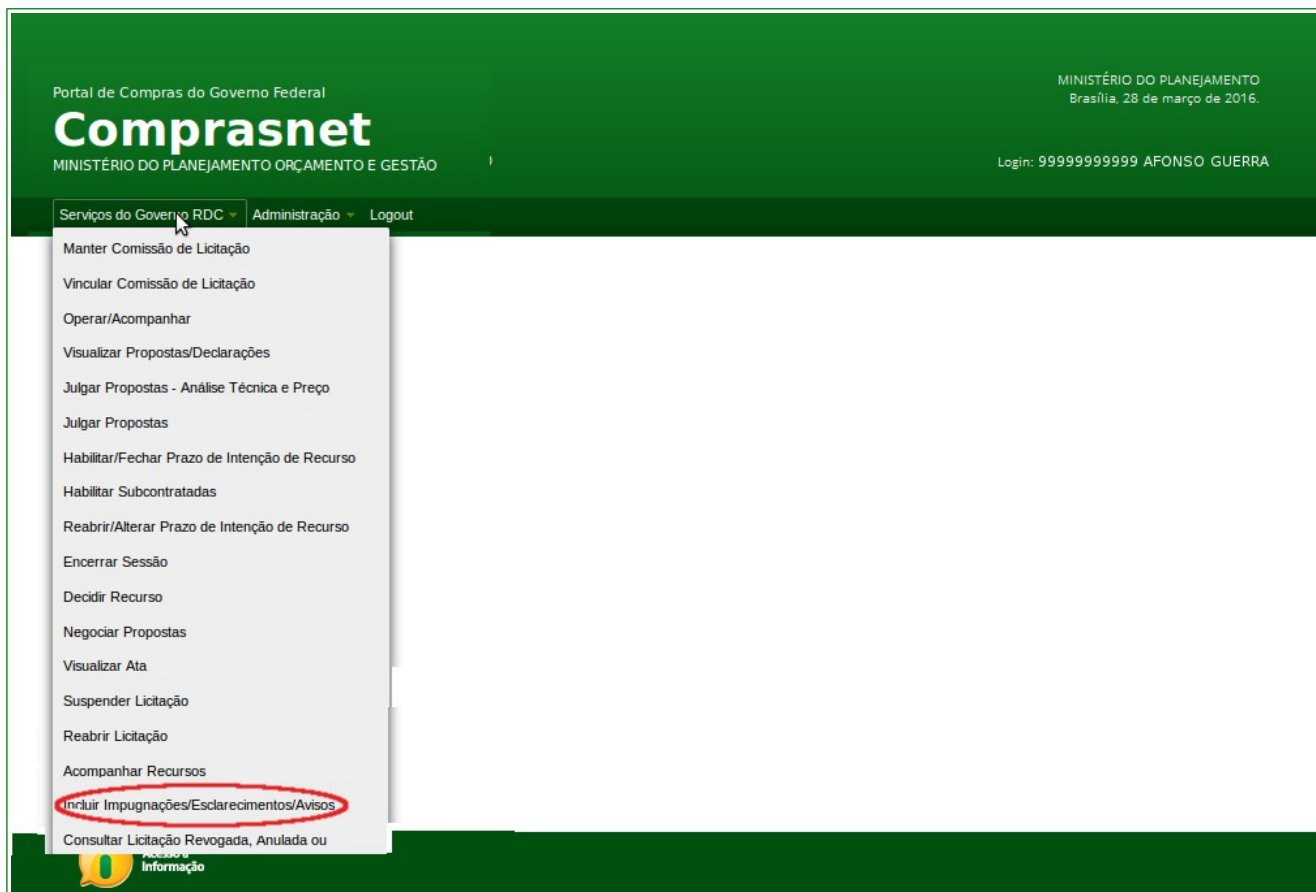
Portal de Compras do Governo Federal
Comprasnet
MINISTÉRIO DO PLANEJAMENTO ORÇAMENTO E GESTÃO

MINISTÉRIO DO PLANEJAMENTO
Brasília, 28 de março de 2016.

Login: 99999999999 AFONSO GUERRA

Serviços do Governo RDC
Administração
Logout

Manter Comissão de Licitação
Vincular Comissão de Licitação
Operar/Acompanhar
Visualizar Propostas/Declarações
Julgar Propostas - Análise Técnica e Preço
Julgar Propostas
Habilitar/Fechar Prazo de Intenção de Recurso
Habilitar Subcontratadas
Reabrir/Alterar Prazo de Intenção de Recurso
Encerrar Sessão
Decidir Recurso
Negociar Propostas
Visualizar Ata
Suspender Licitação
Reabrir Licitação
Acompanhar Recursos
Incluir Impugnações/Esclarecimentos/Avisos
Consultar Licitação Revogada, Anulada ou

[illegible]
Informação